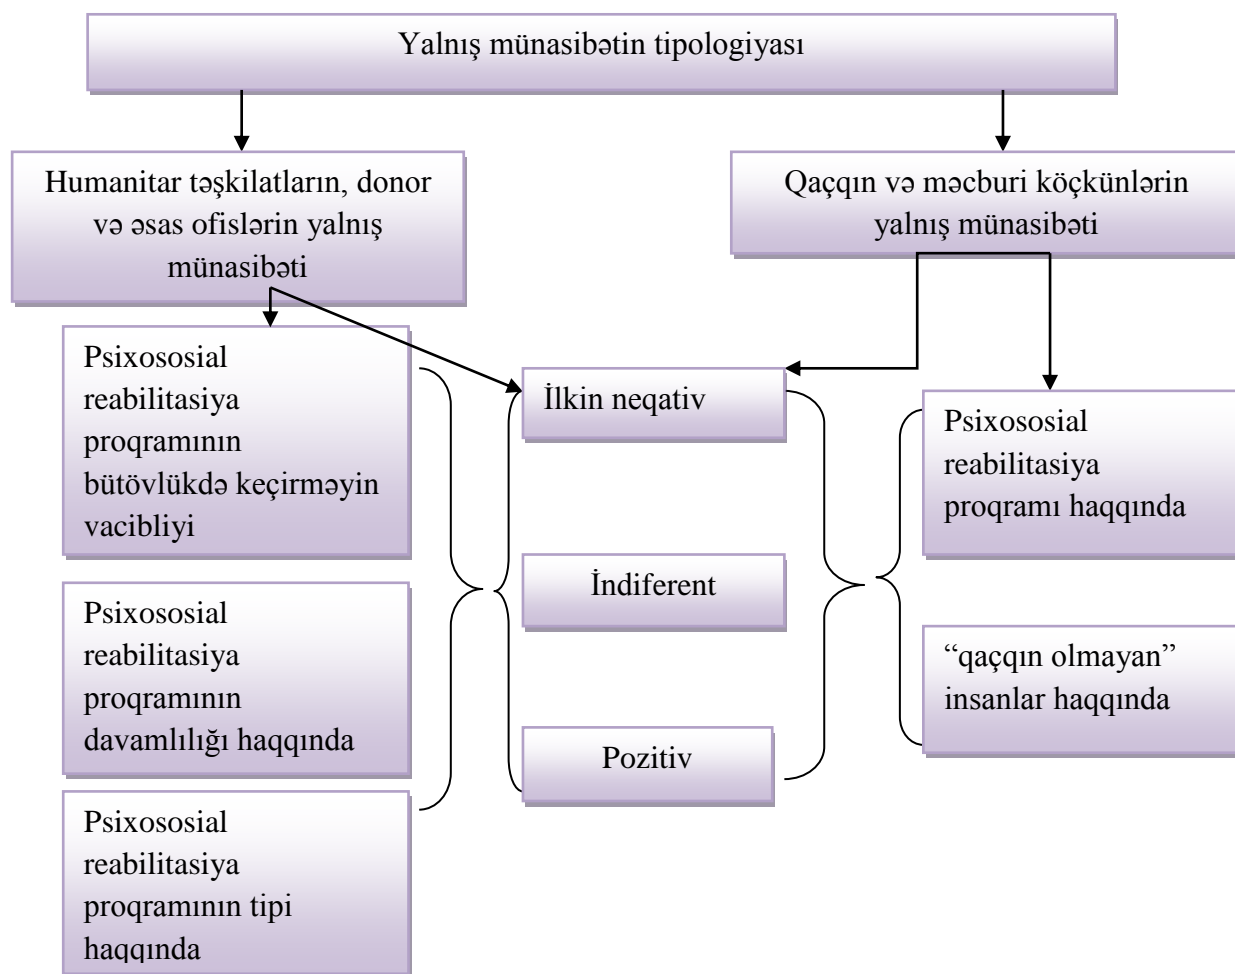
Yalnış münasibətin tipologiyası

Humanitar təşkilatların, donor və əsas ofislərin yalnış münasibəti

Qaçqın və məcburi köçkünlərin yalnış münasibəti

Psixososial reabilitasiya proqramının bütövlükdə keçirməyin vacibliyi

Psixososial reabilitasiya proqramının davamlılığı haqqında

Psixososial reabilitasiya proqramının tipi haqqında

İlkin neqativ

İndiferent

Pozitiv

Psixososial reabilitasiya proqramı haqqında

“qaçqın olmayan” insanlar haqqında